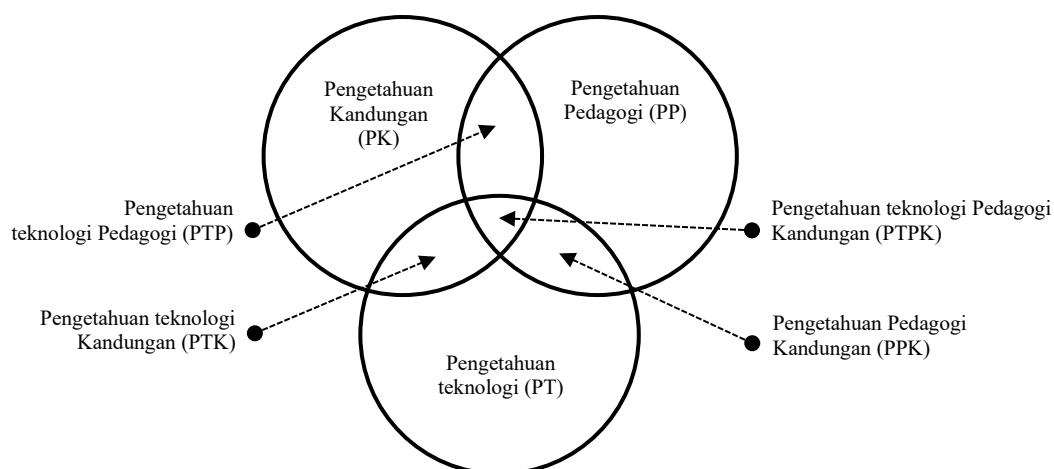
Pengetahuan Kandungan (PK)

Pengetahuan Pedagogi (PP)

Pengetahuan teknologi Pedagogi (PTP)

Pengetahuan teknologi Pedagogi Kandungan (PTPK)

Pengetahuan teknologi Kandungan (PTK)

Pengetahuan Pedagogi Kandungan (PPK)

Pengetahuan teknologi (PT)